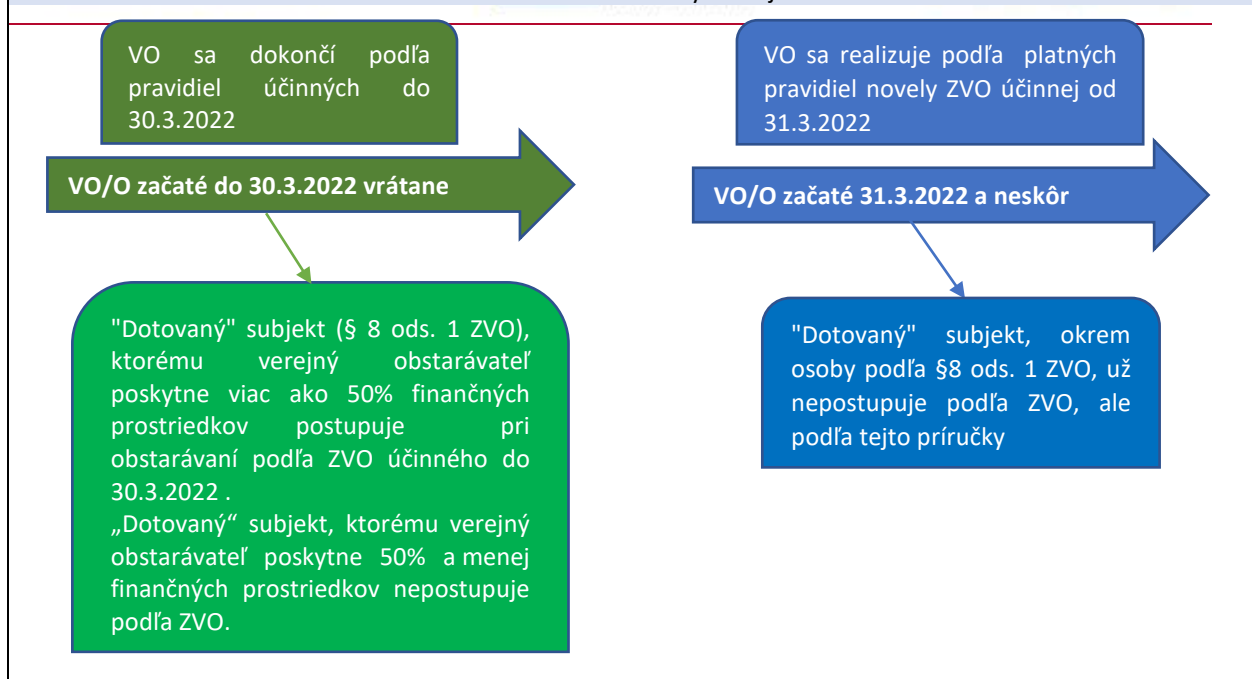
VO sa dokončí podľa pravidiel účinných do 30.3.2022

VO/O začaté do 30.3.2022 vrátane

"Dotovaný" subjekt (§ 8 ods. 1 ZVO), ktorému verejný obstarávateľ poskytne viac ako 50% finančných prostriedkov postupuje pri obstarávaní podľa ZVO účinného do 30.3.2022 .
„Dotovaný“ subjekt, ktorému verejný obstarávateľ poskytne 50% a menej finančných prostriedkov nepostupuje podľa ZVO.

VO sa realizuje podľa platných pravidiel novely ZVO účinnej od 31.3.2022

VO/O začaté 31.3.2022 a neskôr

"Dotovaný" subjekt, okrem osoby podľa §8 ods. 1 ZVO, už nepostupuje podľa ZVO, ale podľa tejto príručky